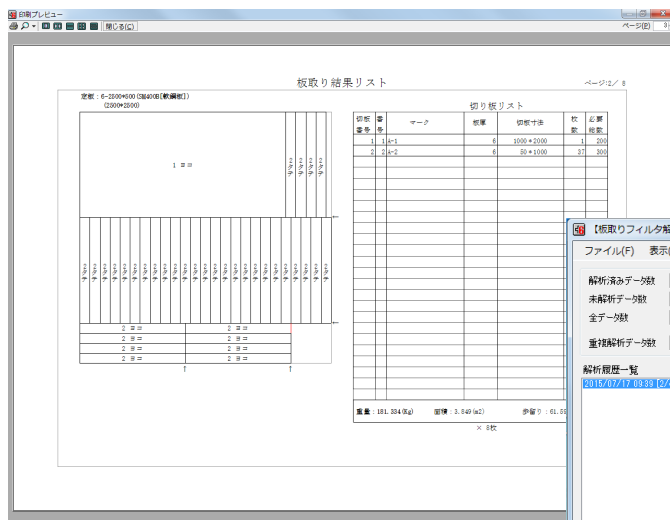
印刷プレビュー

閉じる(C)

ページ(P)

板取り結果リスト

ページ:2/ 8

定板：6-2000*800 (SS400B[軟鋼板])
(2000*2000)

1 ※=

2 ※=

2 ※=

2 ※=

2 ※=

2 ※=

2 ※=

2 ※=

2 ※=

切り板リスト

| 切板番号 | 番号 | マーク | 板厚 | 切板寸法 | 枚数 | 必要総数 |
|---|---|---|---|---|---|---|
| 1 | 1 | A-1 | 6 | 1000 * 2000 | 1 | 200 |
| 2 | 2 | A-2 | 6 | 50 * 1000 | 37 | 300 |

重量：181.334(Kg)　面積：3.849(m2)　歩留り：61.8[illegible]

× 8枚

【板取りフィルタ解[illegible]

ファイル(F)　表示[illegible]

解析済みデータ数

未解析データ数

全データ数

重複解析データ数

解析履歴一覧

2015/07/17 09:39 [2/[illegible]